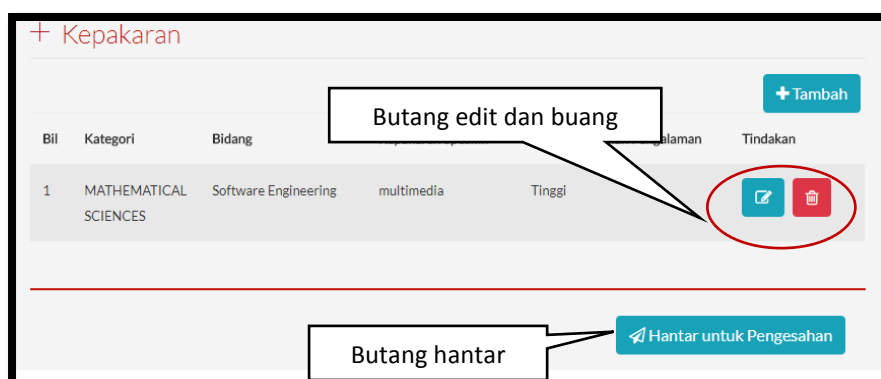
+ Kepakaran

+Tambah

Butang edit dan buang

| Bil | Kategori | Bidang | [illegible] | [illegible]alaman | Tindakan |
|---|---|---|---|---|---|
| 1 | MATHEMATICAL SCIENCES | Software Engineering | multimedia | Tinggi | |

Hantar untuk Pengesahan

Butang hantar